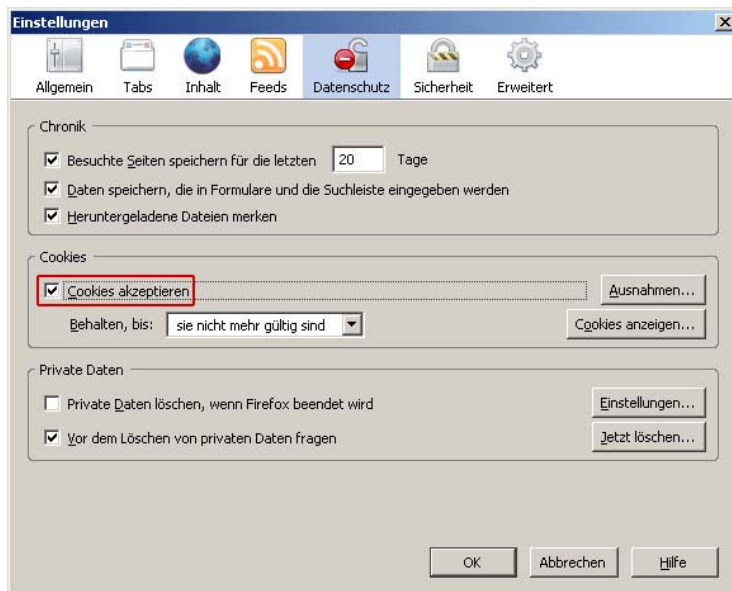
Einstellungen

Allgemein Tabs Inhalt Feeds Datenschutz Sicherheit Erweitert

Chronik

Besuchte Seiten speichern für die letzten 20 Tage

Daten speichern, die in Formulare und die Suchleiste eingegeben werden

Heruntergeladene Dateien merken

Cookies

Cookies akzeptieren

Ausnahmen...

Behalten, bis: sie nicht mehr gültig sind

Cookies anzeigen...

Private Daten

Private Daten löschen, wenn Firefox beendet wird

Einstellungen...

Vor dem Löschen von privaten Daten fragen

Jetzt löschen...

OK Abbrechen Hilfe